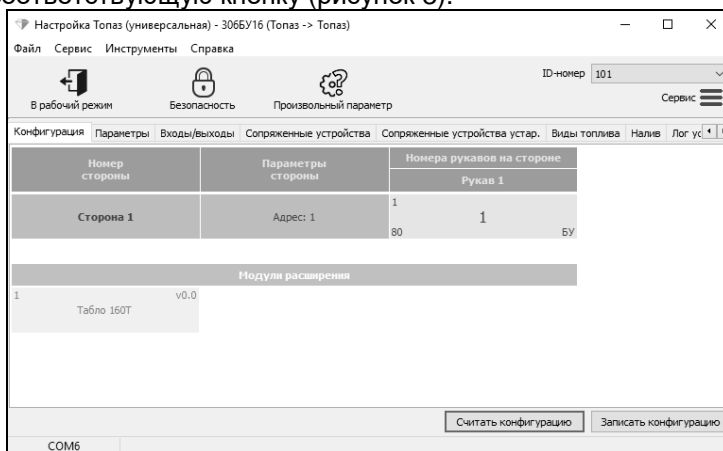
соответствующую кнопку (рисунок 5).

Настройка Топаз (универсальная) - 306БУ16 (Топаз -> Топаз)

Файл Сервис Инструменты Справка

В рабочий режим | Безопасность | Произвольный параметр

ID-номер 101

Сервис

Конфигурация | Параметры | Входы/выходы | Сопряженные устройства | Сопряженные устройства устар. | Виды топлива | Налив | Лог ус

| Номер стороны | Параметры стороны | Номера рукавов на стороне Рукав 1 |
|---|---|---|
| Сторона 1 | Адрес: 1 | 1 1 80 БУ |

Модули расширения

1 v0.0
Табло 160Т

Считать конфигурацию | Записать конфигурацию

COM6